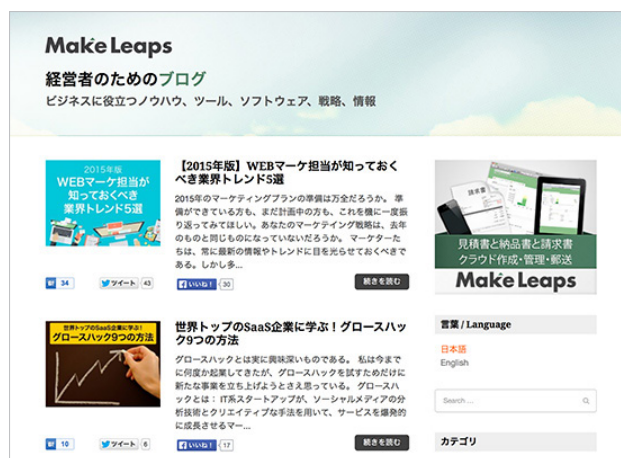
MakeLeaps

経営者のためのブログ

ビジネスに役立つノウハウ、ツール、ソフトウェア、戦略、情報

2015年版
WEBマーケ担当が知っておくべき業界トレンド5選

【2015年版】WEBマーケ担当が知っておくべき業界トレンド5選

2015年のマーケティングプランの準備は万全だろうか。準備ができている方も、まだ計画中の方も、これを機に一度振り返ってみてほしい。あなたのマーケティング戦略は、去年のものと同じものになっていないだろうか。マーケターたちは、常に最新の情報やトレンドに目を光らせておくべきである。しかし多...

34 ツイート 43 いいね！ 30 続きを読む

世界トップのSaaS企業に学ぶ！
グロースハック9つの方法

世界トップのSaaS企業に学ぶ！グロースハック9つの方法

グロースハックとは実に興味深いものである。私は今までに何度か起業してきたが、グロースハックを試すためだけに新たな事業を立ち上げようとさえ思っている。グロースハックとは：IT系スタートアップが、ソーシャルメディアの分析技術とクリエイティブな手法を用いて、サービスを爆発的に成長させるマ...

10 ツイート 6 いいね！ 17 続きを読む

請求書

見積書と納品書と請求書
クラウド作成・管理・郵送
MakeLeaps

言葉 / Language
日本語
English

Search ...

カテゴリ